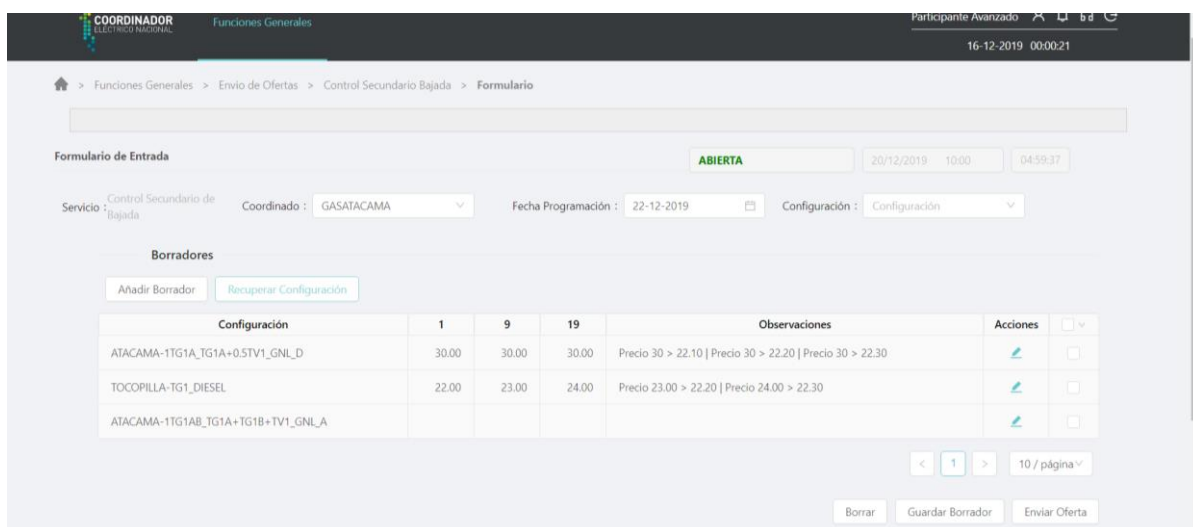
COORDINADOR ELÉCTRICO NACIONAL Funciones Generales

Participante Avanzado

16-12-2019 00:00:21

> Funciones Generales > Envio de Ofertas > Control Secundario Bajada > Formulario

Formulario de Entrada

ABIERTA 20/12/2019 10:00 04:59:37

Servicio : Control Secundario de Bajada Coordinado : GASATACAMA Fecha Programación : 22-12-2019 Configuración : Configuración

Borradores

Añadir Borrador Recuperar Configuración

| Configuración | 1 | 9 | 19 | Observaciones | Acciones | |
|---|---|---|---|---|---|---|
| ATACAMA-1TG1A_TG1A+0.5TV1_GNL_D | 30.00 | 30.00 | 30.00 | Precio 30 > 22.10 \| Precio 30 > 22.20 \| Precio 30 > 22.30 | | |
| TOCOPILLA-TG1_DIESEL | 22.00 | 23.00 | 24.00 | Precio 23.00 > 22.20 \| Precio 24.00 > 22.30 | | |
| ATACAMA-1TG1AB_TG1A+TG1B+TV1_GNL_A | | | | | | |

< 1 > 10 / página

Borrar Guardar Borrador Enviar Oferta